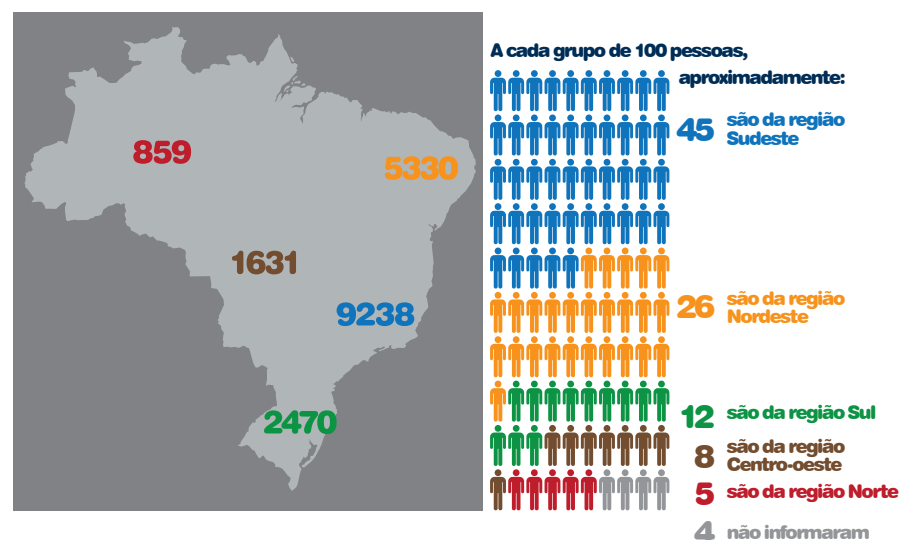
859

5330

1631

9238

2470

A cada grupo de 100 pessoas, aproximadamente:

45 são da região Sudeste

26 são da região Nordeste

12 são da região Sul

8 são da região Centro-oeste

5 são da região Norte

4 não informaram